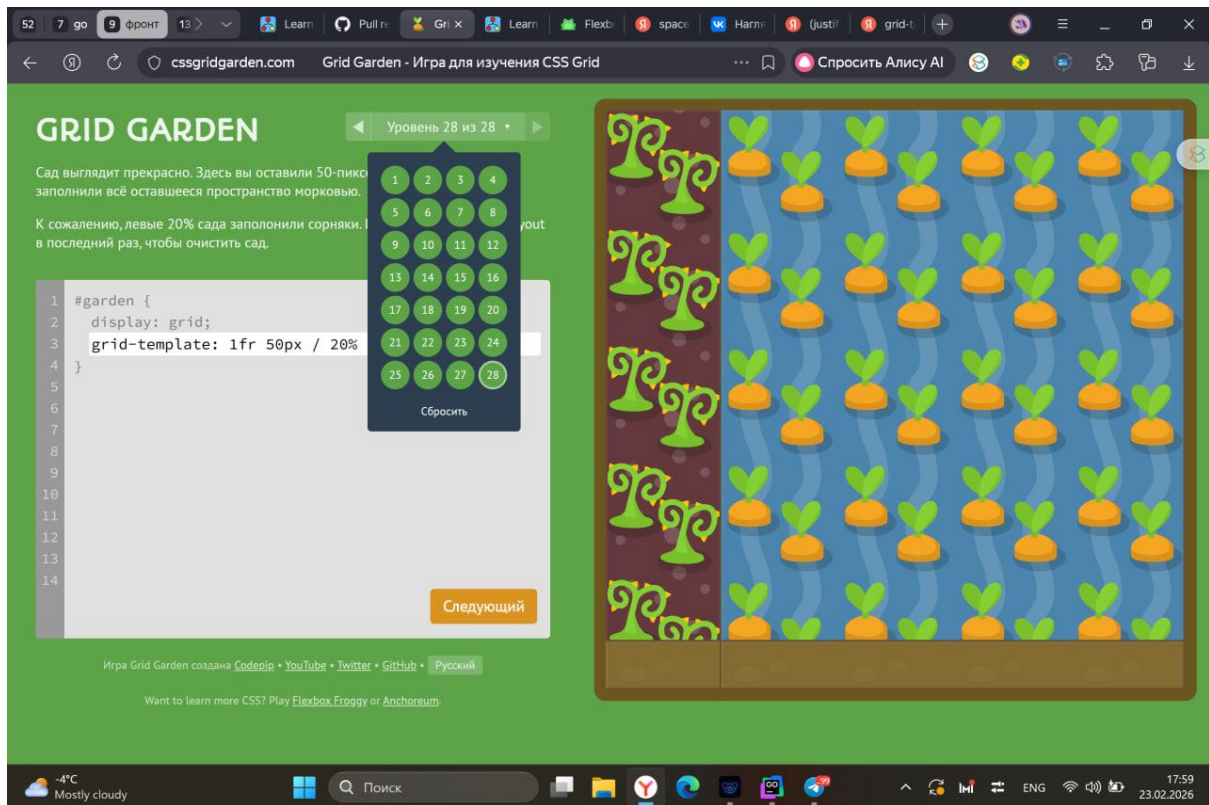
52 | 7 go | 9 фронт | 13 > | Learn | Pull re | Gri × | Learn | Flexb | space | Нагля | (justif | grid-t | +

cssgridgarden.com   Grid Garden - Игра для изучения CSS Grid   Спросить Алису AI

GRID GARDEN

Уровень 28 из 28 ▾

Сад выглядит прекрасно. Здесь вы оставили 50-пикс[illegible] заполнили всё оставшееся пространство морковью.

К сожалению, левые 20% сада заполонили сорняки. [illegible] yout в последний раз, чтобы очистить сад.

1 2 3 4
5 6 7 8
9 10 11 12
13 14 15 16
17 18 19 20
21 22 23 24
25 26 27 28

Сбросить

1 #garden {
2   display: grid;
3   grid-template: 1fr 50px / 20%
4 }
5
6
7
8
9
10
11
12
13
14

Следующий

Игра Grid Garden создана Codepip • YouTube • Twitter • GitHub • Русский

Want to learn more CSS? Play Flexbox Froggy or Anchoreum.

-4°C
Mostly cloudy

Поиск

99

ENG

17:59
23.02.2026